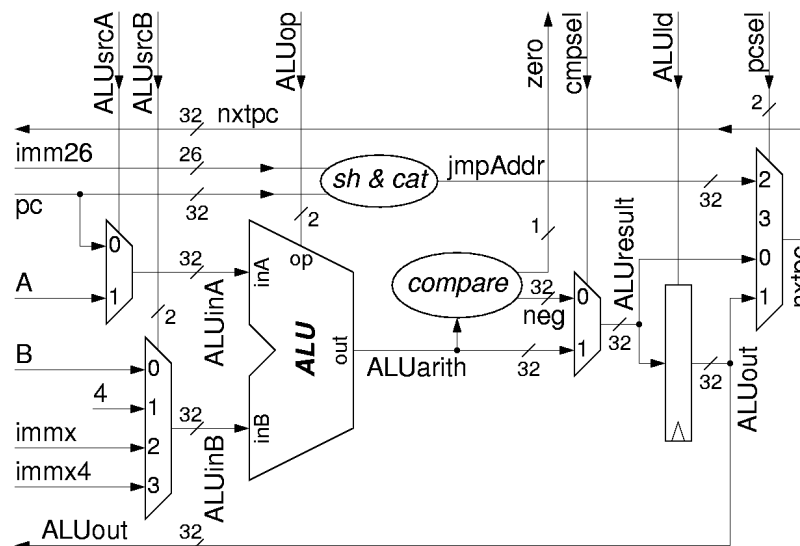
ALUsrcA
ALUsrcB
ALUop
zero
cmpsel
ALUld
pcsel
32
nxtpc
2
imm26
26
sh & cat
jmpAddr
pc
32
2
32
2
3
0
0
1
32
inA
op
1
compare
32
A
1
2
ALU
out
0
ALUresult
neg
1
32
1
ALUinA
B
0
ALUarith
32
4
1
32
inB
32
ALUout
immx
2
immx4
3
ALUinB
ALUout
32
nxtpc